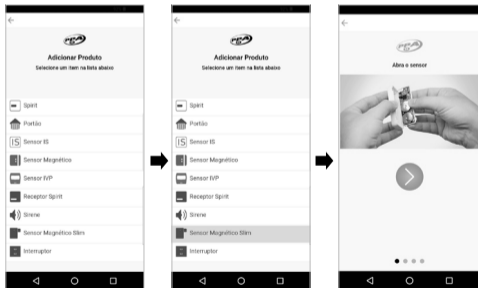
Adicionar Produto
Selecione um item na lista abaixo

Spirit
Portão
Sensor IS
Sensor Magnético
Sensor IVP
Receptor Spirit
Sirene
Sensor Magnético Slim
Interruptor

Adicionar Produto
Selecione um item na lista abaixo

Spirit
Portão
Sensor IS
Sensor Magnético
Sensor IVP
Receptor Spirit
Sirene
Sensor Magnético Slim
Interruptor

Abra o sensor